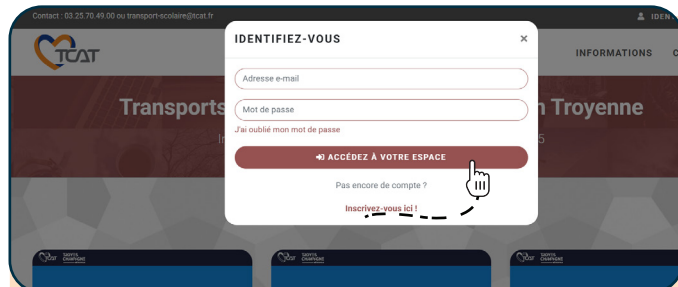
Contact : 03.25.70.49.00 ou transport-scolaire@tcat.fr

IDEN

TCAT

INFORMATIONS

Transports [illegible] Troyenne

IDENTIFIEZ-VOUS

×

Adresse e-mail

Mot de passe

J'ai oublié mon mot de passe

ACCÉDEZ À VOTRE ESPACE

Pas encore de compte ?

Inscrivez-vous ici !